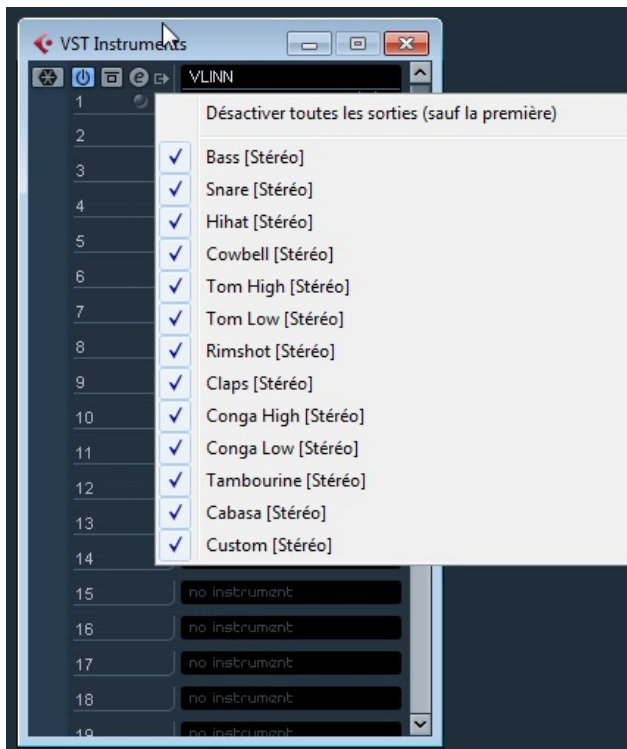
VST Instruments

VLINN

1
2
3
4
5
6
7
8
9
10
11
12
13
14
15
16
17
18
19

Désactiver toutes les sorties (sauf la première)

✓ Bass [Stéréo]
✓ Snare [Stéréo]
✓ Hihat [Stéréo]
✓ Cowbell [Stéréo]
✓ Tom High [Stéréo]
✓ Tom Low [Stéréo]
✓ Rimshot [Stéréo]
✓ Claps [Stéréo]
✓ Conga High [Stéréo]
✓ Conga Low [Stéréo]
✓ Tambourine [Stéréo]
✓ Cabasa [Stéréo]
✓ Custom [Stéréo]

no instrument
no instrument
no instrument
no instrument
no instrument